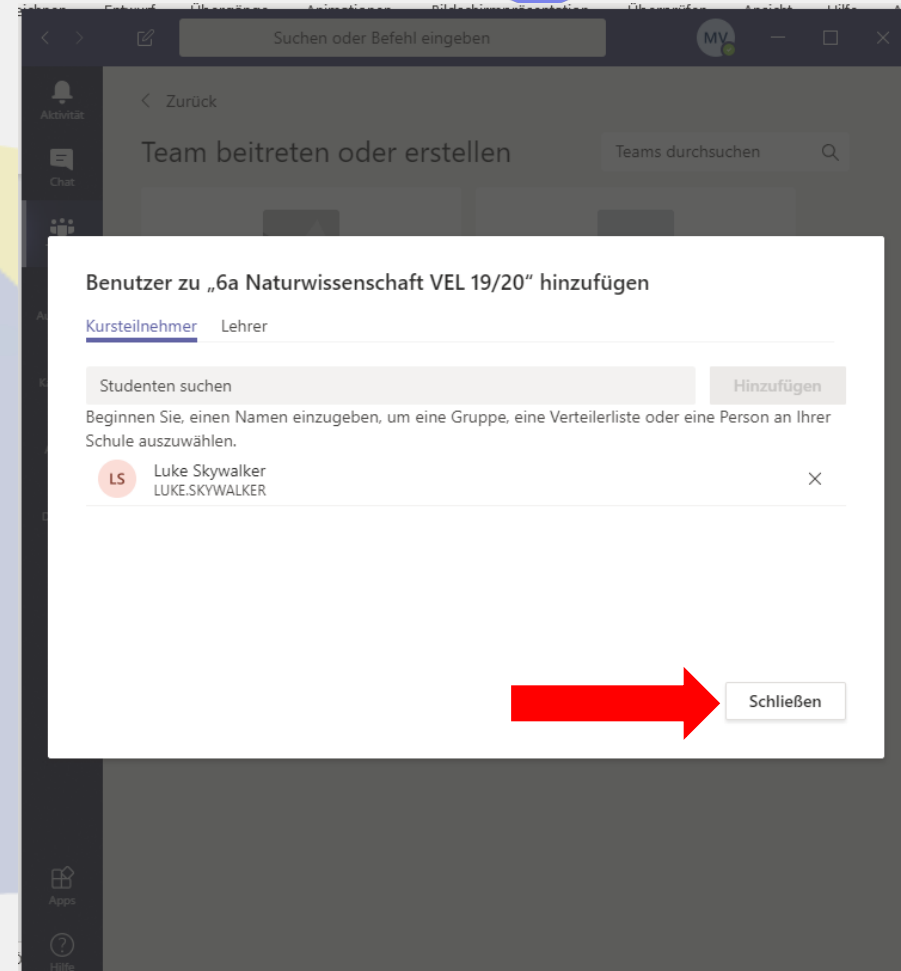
Suchen oder Befehl eingeben

MV

Aktivität

Chat

Apps

Hilfe

Zurück

Team beitreten oder erstellen

Teams durchsuchen

Benutzer zu „6a Naturwissenschaft VEL 19/20“ hinzufügen

Kursteilnehmer Lehrer

Studenten suchen

Hinzufügen

Beginnen Sie, einen Namen einzugeben, um eine Gruppe, eine Verteilerliste oder eine Person an Ihrer Schule auszuwählen.

LS Luke Skywalker
LUKE.SKYWALKER

Schließen